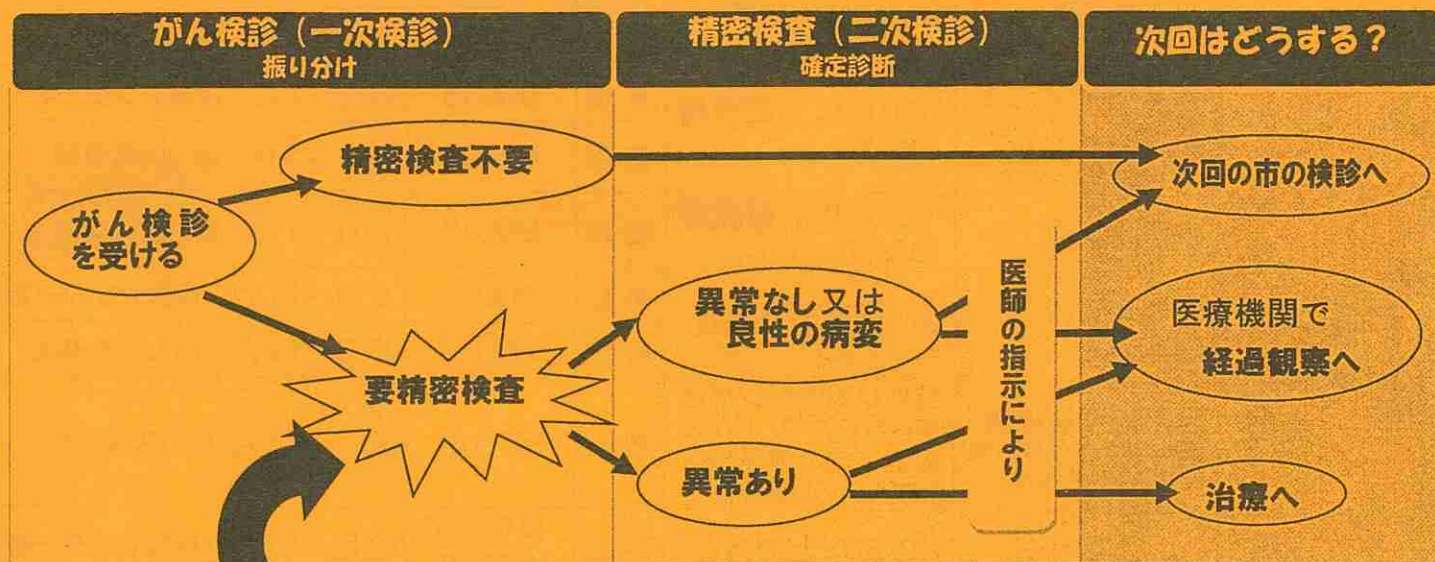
がん検診（一次検診）
振り分け

精密検査（二次検診）
確定診断

次回はどうする？

がん検診を受ける

精密検査不要

要精密検査

異常なし又は良性の病変

異常あり

医師の指示により

次回の市の検診へ

医療機関で経過観察へ

治療へ